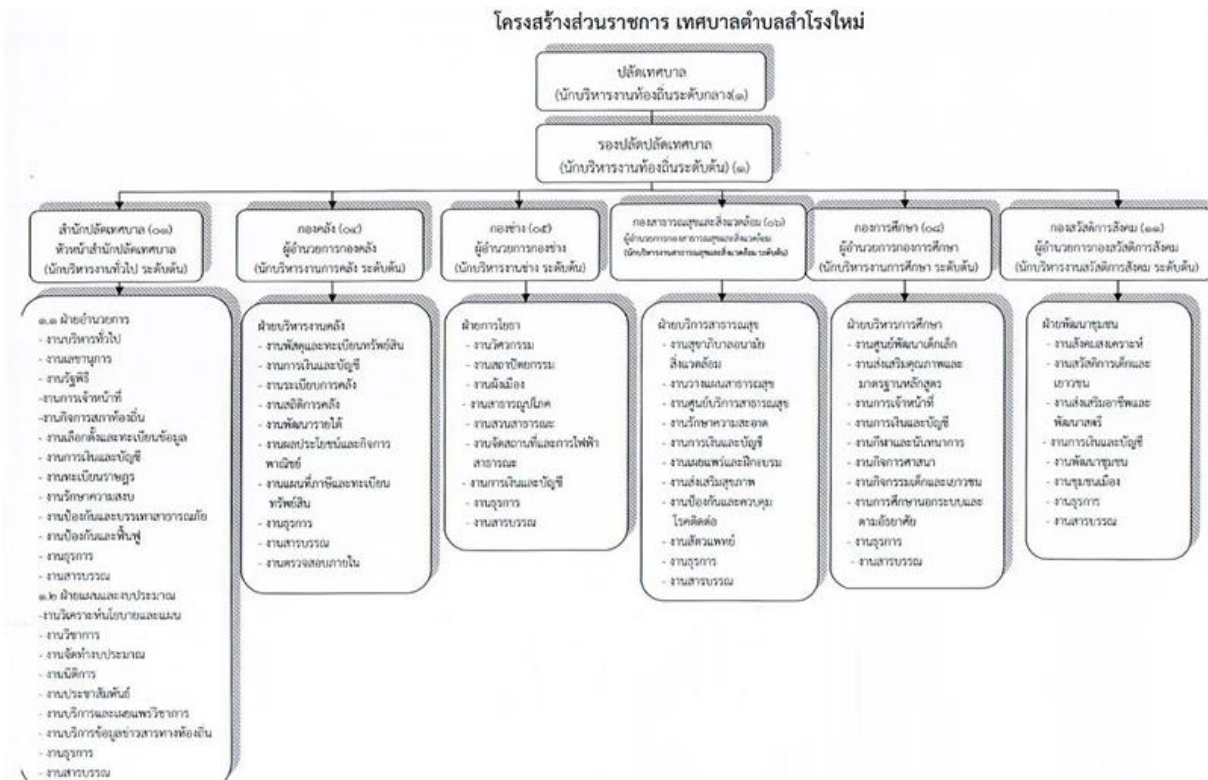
โครงสร้างส่วนราชการ เทศบาลตำบลสำโรงใหม่

ปลัดเทศบาล
(นักบริหารงานท้องถิ่นระดับกลาง(๑)

รองปลัดปลัดเทศบาล
(นักบริหารงานท้องถิ่นระดับต้น) (๑)

สำนักปลัดเทศบาล (๐๑)
หัวหน้าสำนักปลัดเทศบาล
(นักบริหารงานทั่วไป ระดับต้น)

๑.๑ ฝ่ายอำนวยการ
- งานบริหารทั่วไป
- งานเลขานุการ
- งานรัฐพิธี
- งานการเจ้าหน้าที่
- งานกิจการสภาท้องถิ่น
- งานเลือกตั้งและทะเบียนข้อมูล
- งานการเงินและบัญชี
- งานทะเบียนราษฎร
- งานรักษาความสงบ
- งานป้องกันและบรรเทาสาธารณภัย
- งานป้องกันและฟื้นฟู
- งานธุรการ
- งานสารบรรณ
๑.๒ ฝ่ายแผนและงบประมาณ
- งานวิเคราะห์นโยบายและแผน
- งานวิชาการ
- งานจัดทำงบประมาณ
- งานนิติการ
- งานประชาสัมพันธ์
- งานบริการและเผยแพร่วิชาการ
- งานบริการข้อมูลข่าวสารทางท้องถิ่น
- งานธุรการ
- งานสารบรรณ

กองคลัง (๐๔)
ผู้อำนวยการกองคลัง
(นักบริหารงานการคลัง ระดับต้น)

ฝ่ายบริหารงานคลัง
- งานพัสดุและทะเบียนทรัพย์สิน
- งานการเงินและบัญชี
- งานระเบียบการคลัง
- งานสถิติการคลัง
- งานพัฒนารายได้
- งานผลประโยชน์และกิจการพาณิชย์
- งานแผนที่ภาษีและทะเบียนทรัพย์สิน
- งานธุรการ
- งานสารบรรณ
- งานตรวจสอบภายใน

กองช่าง (๐๕)
ผู้อำนวยการกองช่าง
(นักบริหารงานช่าง ระดับต้น)

ฝ่ายการโยธา
- งานวิศวกรรม
- งานสถาปัตยกรรม
- งานผังเมือง
- งานสาธารณูปโภค
- งานสวนสาธารณะ
- งานจัดสถานที่และการไฟฟ้าสาธารณะ
- งานการเงินและบัญชี
- งานธุรการ
- งานสารบรรณ

กองสาธารณสุขและสิ่งแวดล้อม (๐๖)
ผู้อำนวยการกองสาธารณสุขและสิ่งแวดล้อม
(นักบริหารงานสาธารณสุขและสิ่งแวดล้อม ระดับต้น)

ฝ่ายบริการสาธารณสุข
- งานสุขาภิบาลอนามัยสิ่งแวดล้อม
- งานวางแผนสาธารณสุข
- งานศูนย์บริการสาธารณสุข
- งานรักษาความสะอาด
- งานการเงินและบัญชี
- งานเผยแพร่และฝึกอบรม
- งานส่งเสริมสุขภาพ
- งานป้องกันและควบคุมโรคติดต่อ
- งานสัตวแพทย์
- งานธุรการ
- งานสารบรรณ

กองการศึกษา (๐๘)
ผู้อำนวยการกองการศึกษา
(นักบริหารงานการศึกษา ระดับต้น)

ฝ่ายบริหารการศึกษา
- งานศูนย์พัฒนาเด็กเล็ก
- งานส่งเสริมคุณภาพและมาตรฐานหลักสูตร
- งานการเจ้าหน้าที่
- งานการเงินและบัญชี
- งานกีฬาและนันทนาการ
- งานกิจการศาสนา
- งานกิจกรรมเด็กและเยาวชน
- งานการศึกษานอกระบบและตามอัธยาศัย
- งานธุรการ
- งานสารบรรณ

กองสวัสดิการสังคม (๑๑)
ผู้อำนวยการกองสวัสดิการสังคม
(นักบริหารงานสวัสดิการสังคม ระดับต้น)

ฝ่ายพัฒนาชุมชน
- งานสังคมสงเคราะห์
- งานสวัสดิการเด็กและเยาวชน
- งานส่งเสริมอาชีพและพัฒนาสตรี
- งานการเงินและบัญชี
- งานพัฒนาชุมชน
- งานชุมชนเมือง
- งานธุรการ
- งานสารบรรณ